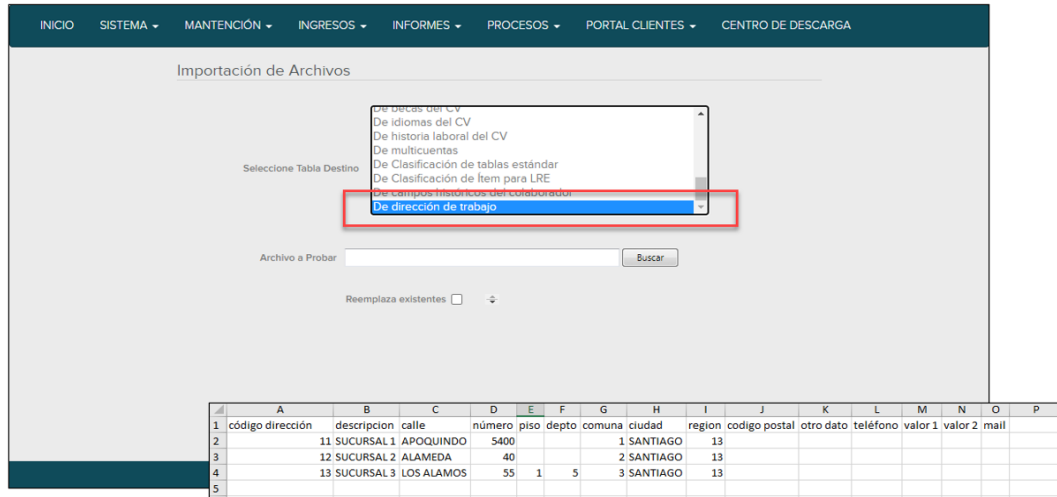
INICIO SISTEMA ▾ MANTENCIÓN ▾ INGRESOS ▾ INFORMES ▾ PROCESOS ▾ PORTAL CLIENTES ▾ CENTRO DE DESCARGA

Importación de Archivos

Seleccione Tabla Destino

De becas del CV
De idiomas del CV
De historia laboral del CV
De multicuentas
De Clasificación de tablas estándar
De Clasificación de Ítem para LRE
De campos históricos del colaborador
De dirección de trabajo

Archivo a Probar Buscar

Reemplaza existentes

| | A | B | C | D | E | F | G | H | I | J | K | L | M | N | O | P |
|---|---|---|---|---|---|---|---|---|---|---|---|---|---|---|---|---|
| 1 | código dirección | descripcion | calle | número | piso | depto | comuna | ciudad | region | codigo postal | otro dato | teléfono | valor 1 | valor 2 | mail | |
| 2 | 11 | SUCURSAL 1 | APOQUINDO | 5400 | | | 1 | SANTIAGO | 13 | | | | | | | |
| 3 | 12 | SUCURSAL 2 | ALAMEDA | 40 | | | 2 | SANTIAGO | 13 | | | | | | | |
| 4 | 13 | SUCURSAL 3 | LOS ALAMOS | 55 | 1 | 5 | 3 | SANTIAGO | 13 | | | | | | | |
| 5 | | | | | | | | | | | | | | | | |